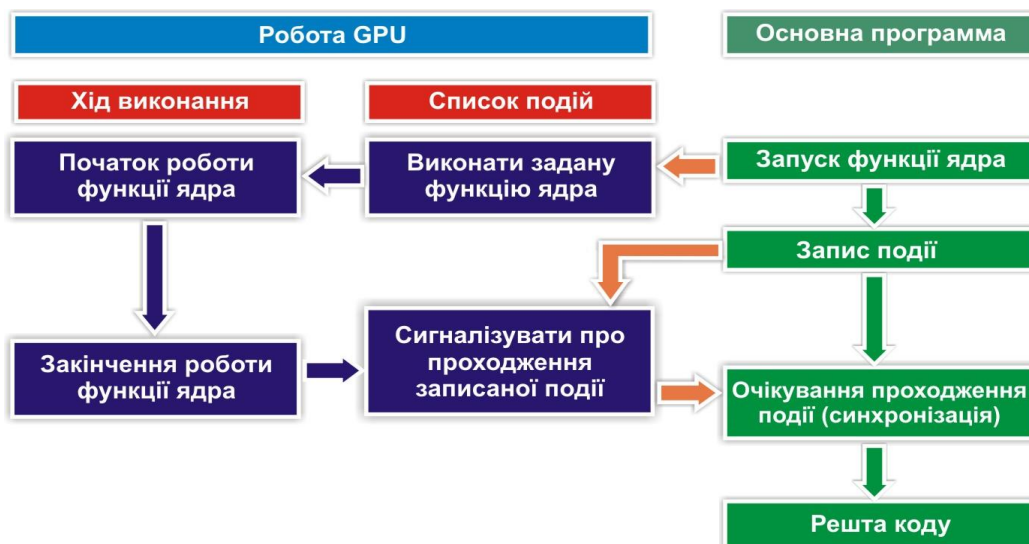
Робота GPU

Основна программа

Хід виконання

Список подій

Початок роботи функції ядра

Виконати задану функцію ядра

Запуск функції ядра

Запис події

Закінчення роботи функції ядра

Сигналізувати про проходження записаної події

Очікування проходження події (синхронізація)

Решта коду